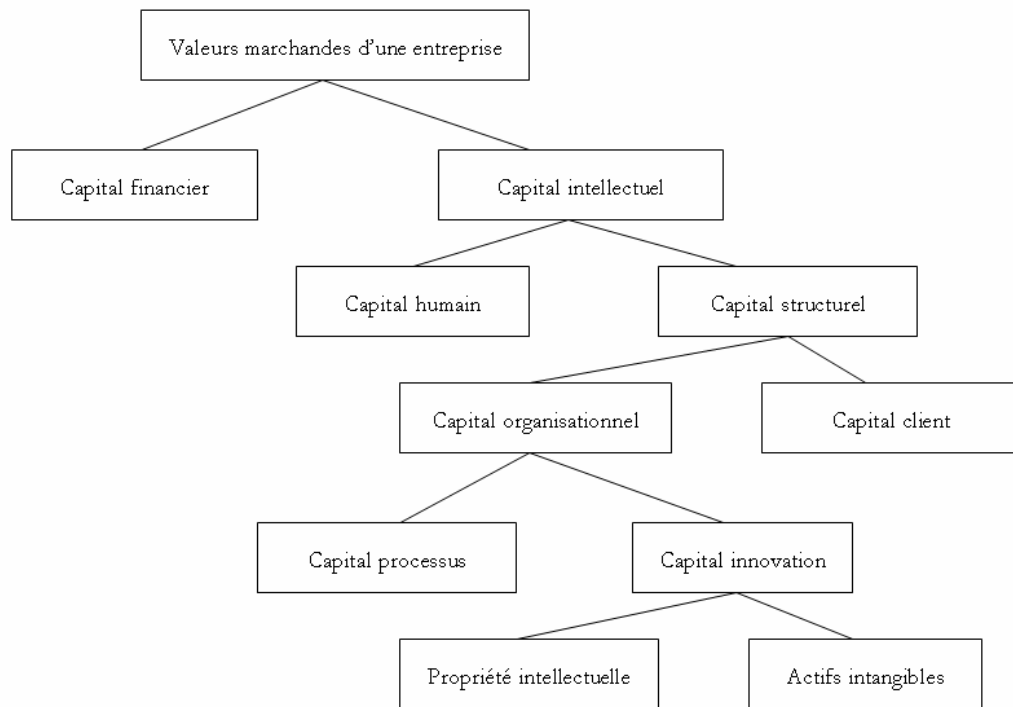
Valeurs marchandes d'une entreprise

Capital financier

Capital intellectuel

Capital humain

Capital structurel

Capital organisationnel

Capital client

Capital processus

Capital innovation

Propriété intellectuelle

Actifs intangibles